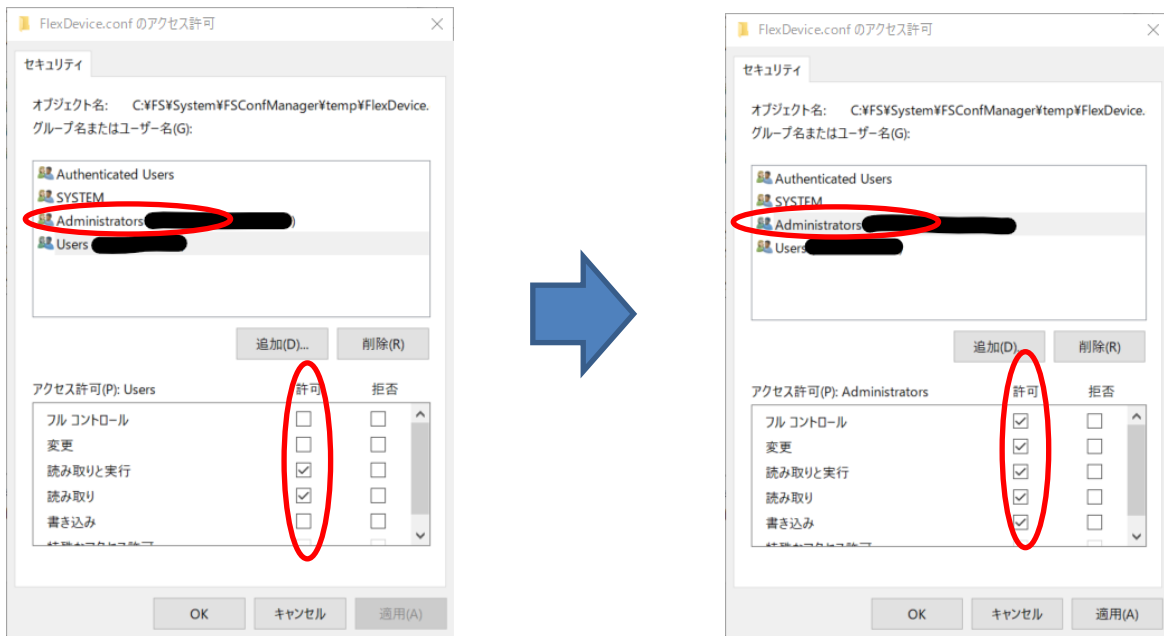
FlexDevice.conf のアクセス許可

セキュリティ

オブジェクト名: C:¥FS¥System¥FSConfManager¥temp¥FlexDevice.

グループ名またはユーザー名(G):

Authenticated Users
SYSTEM
Administrators
Users

追加(D)... 削除(R)

アクセス許可(P): Users 許可 拒否

フル コントロール
変更
読み取りと実行
読み取り
書き込み
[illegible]

OK キャンセル 適用(A)

FlexDevice.conf のアクセス許可

セキュリティ

オブジェクト名: C:¥FS¥System¥FSConfManager¥temp¥FlexDevice.

グループ名またはユーザー名(G):

Authenticated Users
SYSTEM
Administrators
Users

追加(D)... 削除(R)

アクセス許可(P): Administrators 許可 拒否

フル コントロール
変更
読み取りと実行
読み取り
書き込み
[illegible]

OK キャンセル 適用(A)